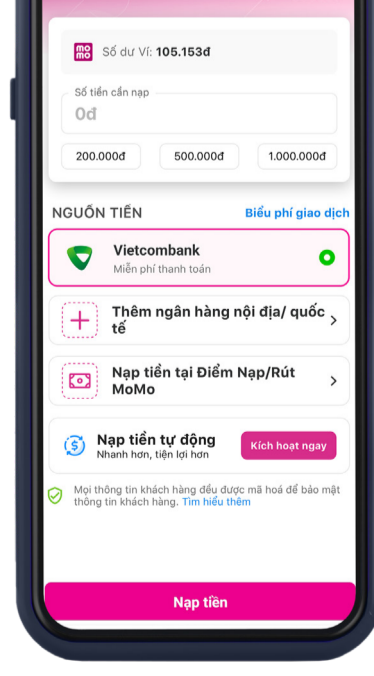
mo mo Số dư Ví: 105.153đ

Số tiền cần nạp

0đ

200.000đ 500.000đ 1.000.000đ

NGUỒN TIỀN Biểu phí giao dịch

Vietcombank
Miễn phí thanh toán

Thêm ngân hàng nội địa/ quốc tế

Nạp tiền tại Điểm Nạp/Rút MoMo

Nạp tiền tự động
Nhanh hơn, tiện lợi hơn
Kích hoạt ngay

Mọi thông tin khách hàng đều được mã hoá để bảo mật thông tin khách hàng. Tìm hiểu thêm

Nạp tiền